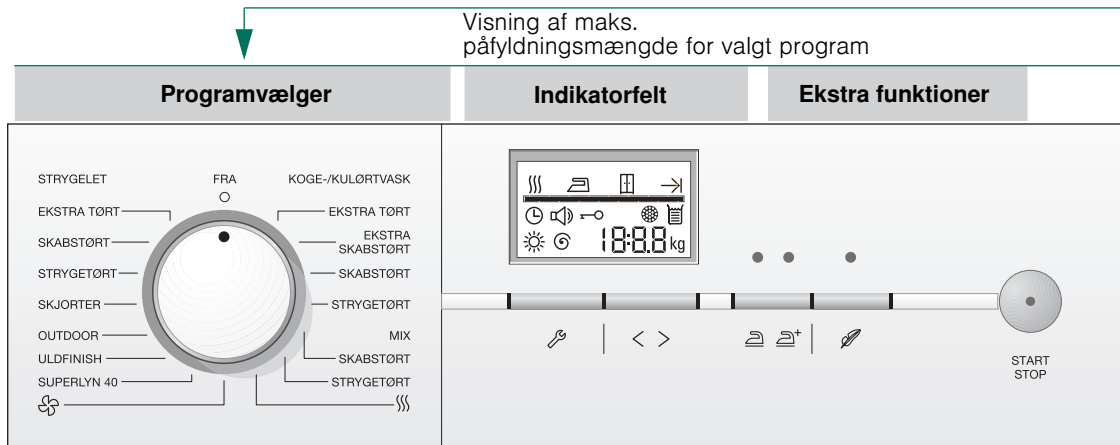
Visning af maks.
påfyldningsmængde for valgt program

Programvælger

Indikatorfelt

Ekstra funktioner

STRYGELET
FRA
KOGE-/KULØRTVASK
EKSTRA TØRT
EKSTRA TØRT
SKABSTØRT
EKSTRA SKABSTØRT
STRYGETØRT
SKABSTØRT
SKJORTER
STRYGETØRT
OUTDOOR
MIX
ULDFINISH
SKABSTØRT
SUPERLYN 40
STRYGETØRT

18:8.8 kg

< >

START
STOP